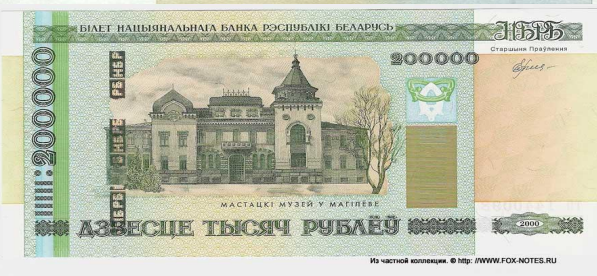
БІЛЕТ НАЦЫЯНАЛЬНАГА БАНКА РЭСПУБЛІКІ БЕЛАРУСЬ

НБРБ

Старшыня Праўлення

200000

200000

НБРБ НБРБ НБРБ

МАСТАЦКІ МУЗЕЙ У МАГІЛЕВЕ

ДЗВЕСЦЕ ТЫСЯЧ РУБЛЁЎ

2000

Из частной коллекции. © http: //WWW.FOX-NOTES.RU